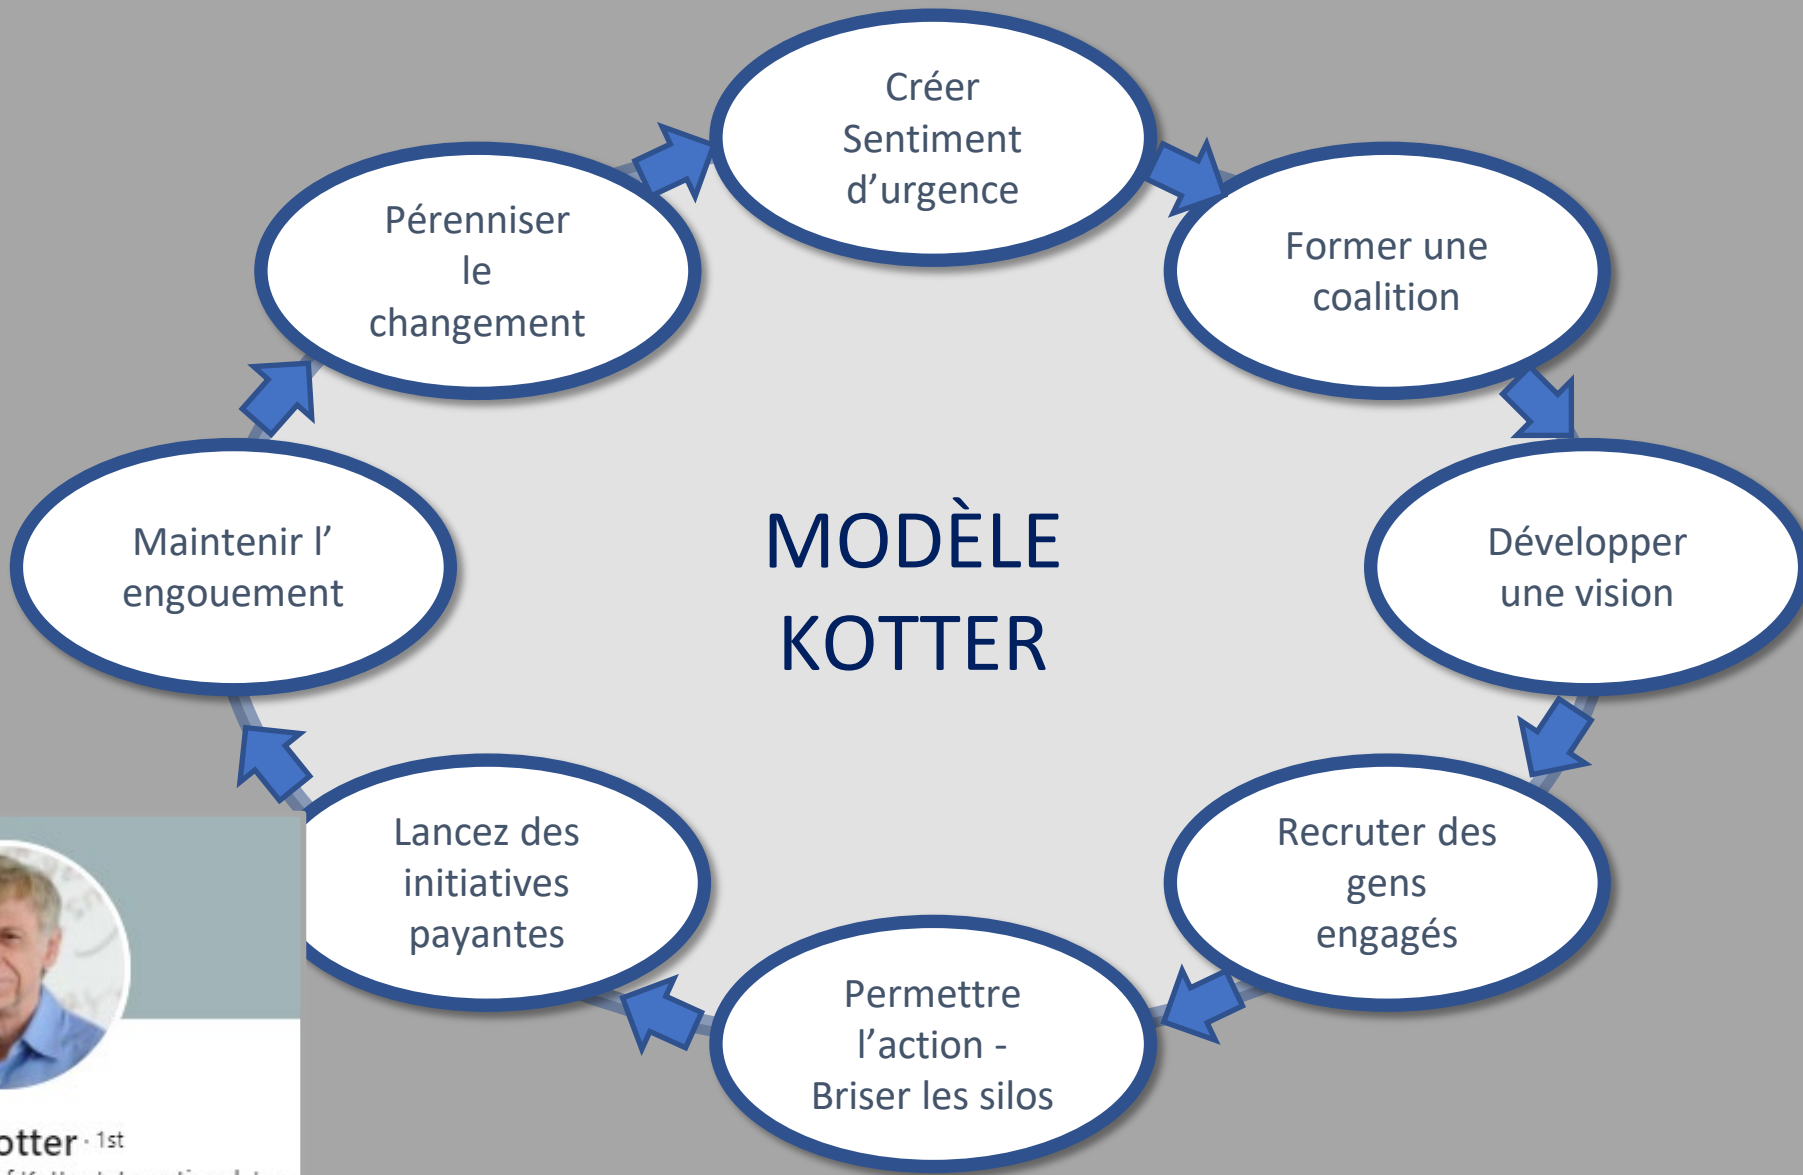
MODÈLE KOTTER

Créer Sentiment d’urgence

Former une coalition

Développer une vision

Recruter des gens engagés

Permettre l’action - Briser les silos

Lancez des initiatives payantes

Maintenir l’ engouement

Pérenniser le changement

otter · 1st

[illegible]